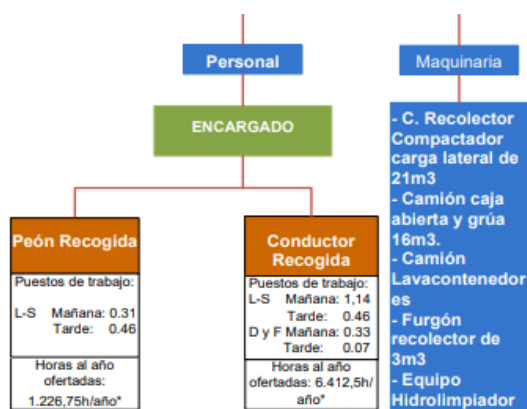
Personal

Maquinaria

ENCARGADO

- C. Recolector Compactador carga lateral de 21m3
- Camión caja abierta y grúa 16m3.
- Camión Lavacontenedores
- Furgón recolector de 3m3
- Equipo Hidrolimpiador

Peón Recogida

Puestos de trabajo:

L-S Mañana: 0.31
Tarde: 0.46

Horas al año ofertadas:
1.226,75h/año*

Conductor Recogida

Puestos de trabajo:
L-S Mañana: 1,14
Tarde: 0.46
D y F Mañana: 0.33
Tarde: 0.07

Horas al año ofertadas: 6.412,5h/año*